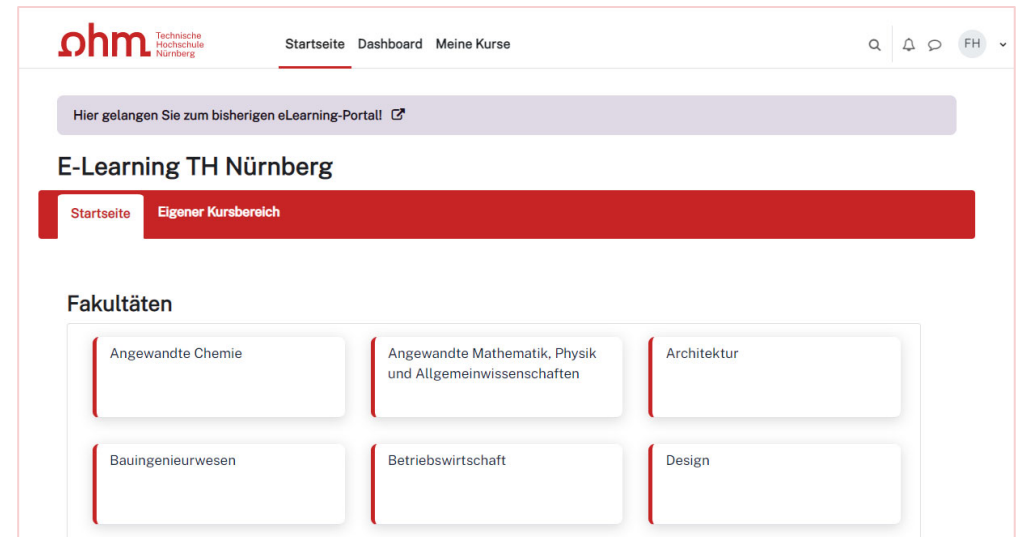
ohm Technische Hochschule Nürnberg

Startseite Dashboard Meine Kurse

FH

Hier gelangen Sie zum bisherigen eLearning-Portal!

E-Learning TH Nürnberg

Startseite Eigener Kursbereich

Fakultäten

Angewandte Chemie

Angewandte Mathematik, Physik und Allgemeinwissenschaften

Architektur

Bauingenieurwesen

Betriebswirtschaft

Design